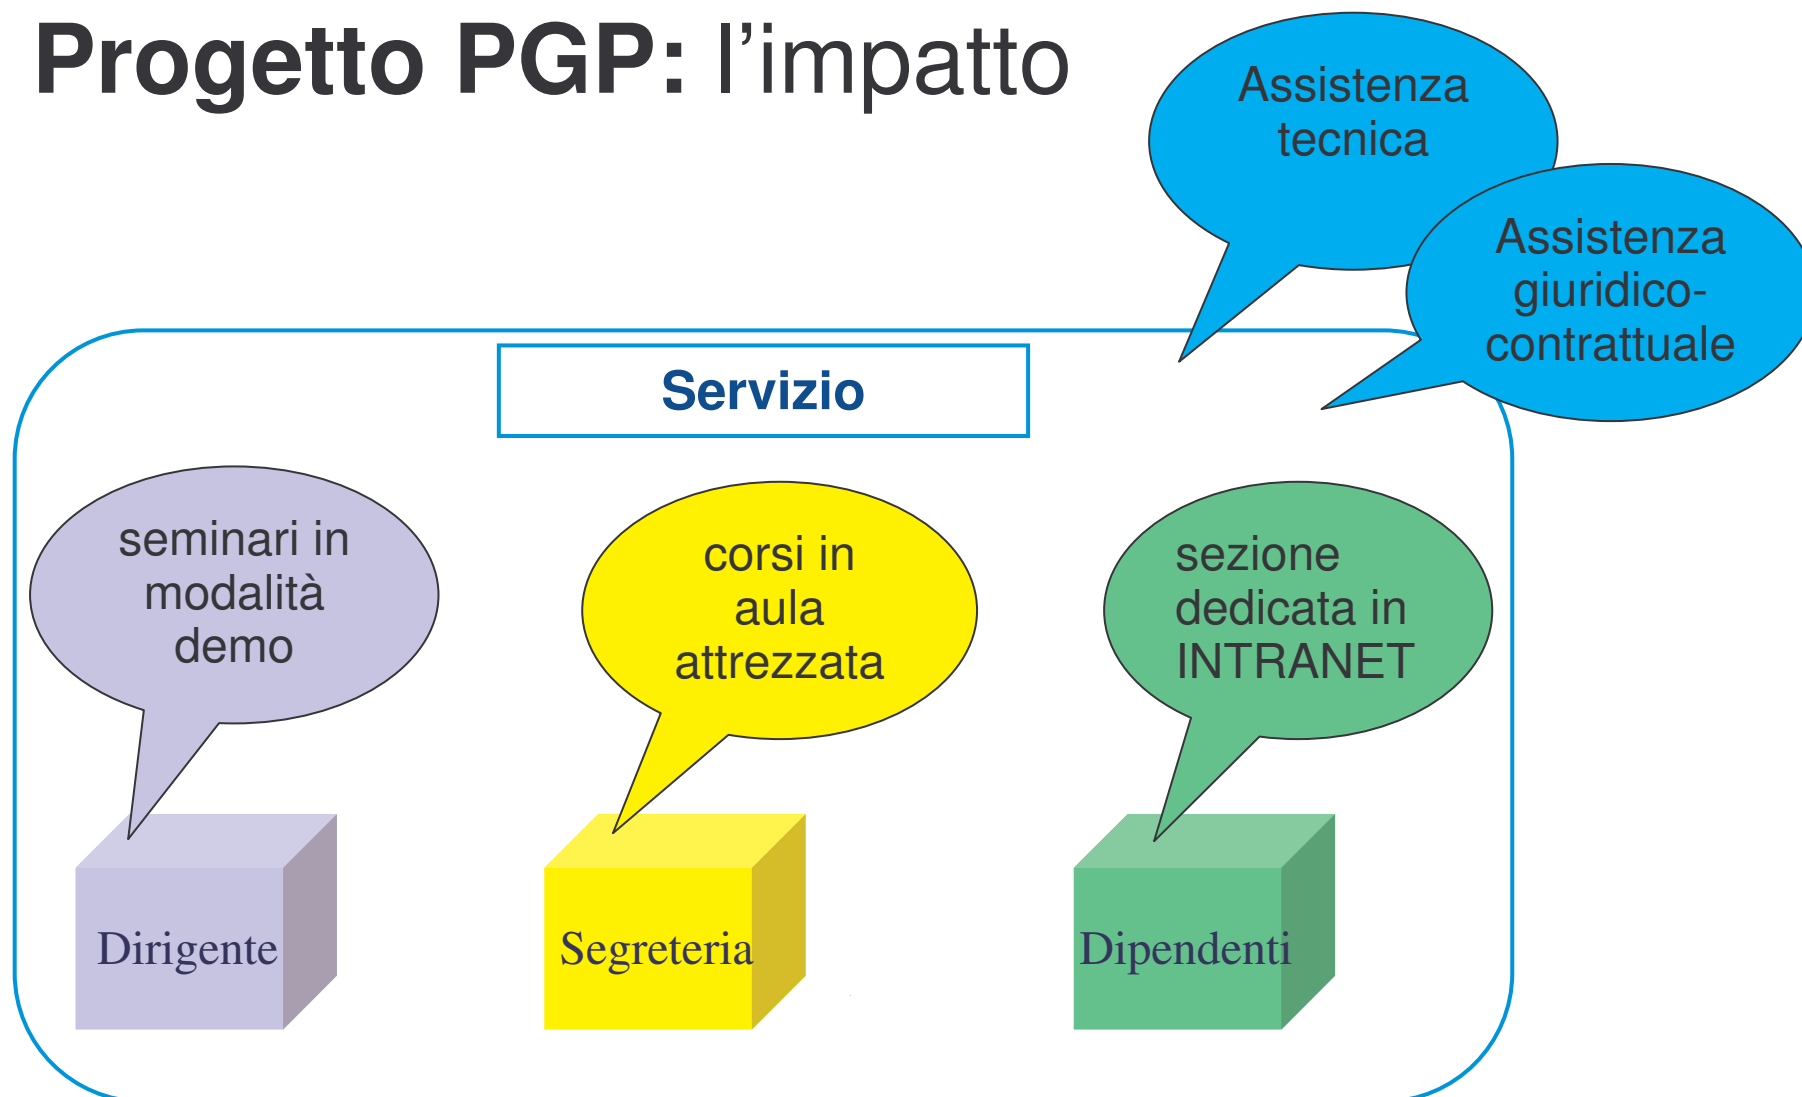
Progetto PGP: l’impatto

Assistenza tecnica

Assistenza giuridico-contrattuale

Servizio

seminari in modalità demo

corsi in aula attrezzata

sezione dedicata in INTRANET

Dirigente

Segreteria

Dipendenti